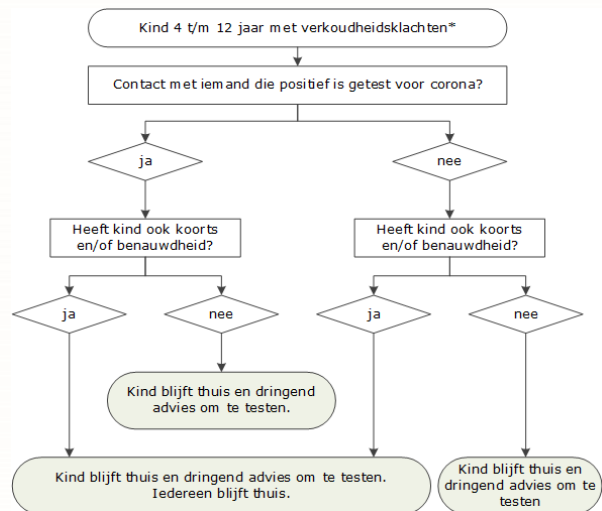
Kind 4 t/m 12 jaar met verkoudheidsklachten*

Contact met iemand die positief is getest voor corona?

ja

nee

Heeft kind ook koorts en/of benauwdheid?

Heeft kind ook koorts en/of benauwdheid?

ja

nee

ja

nee

Kind blijft thuis en dringend advies om te testen.

Kind blijft thuis en dringend advies om te testen. Iedereen blijft thuis.

Kind blijft thuis en dringend advies om te testen